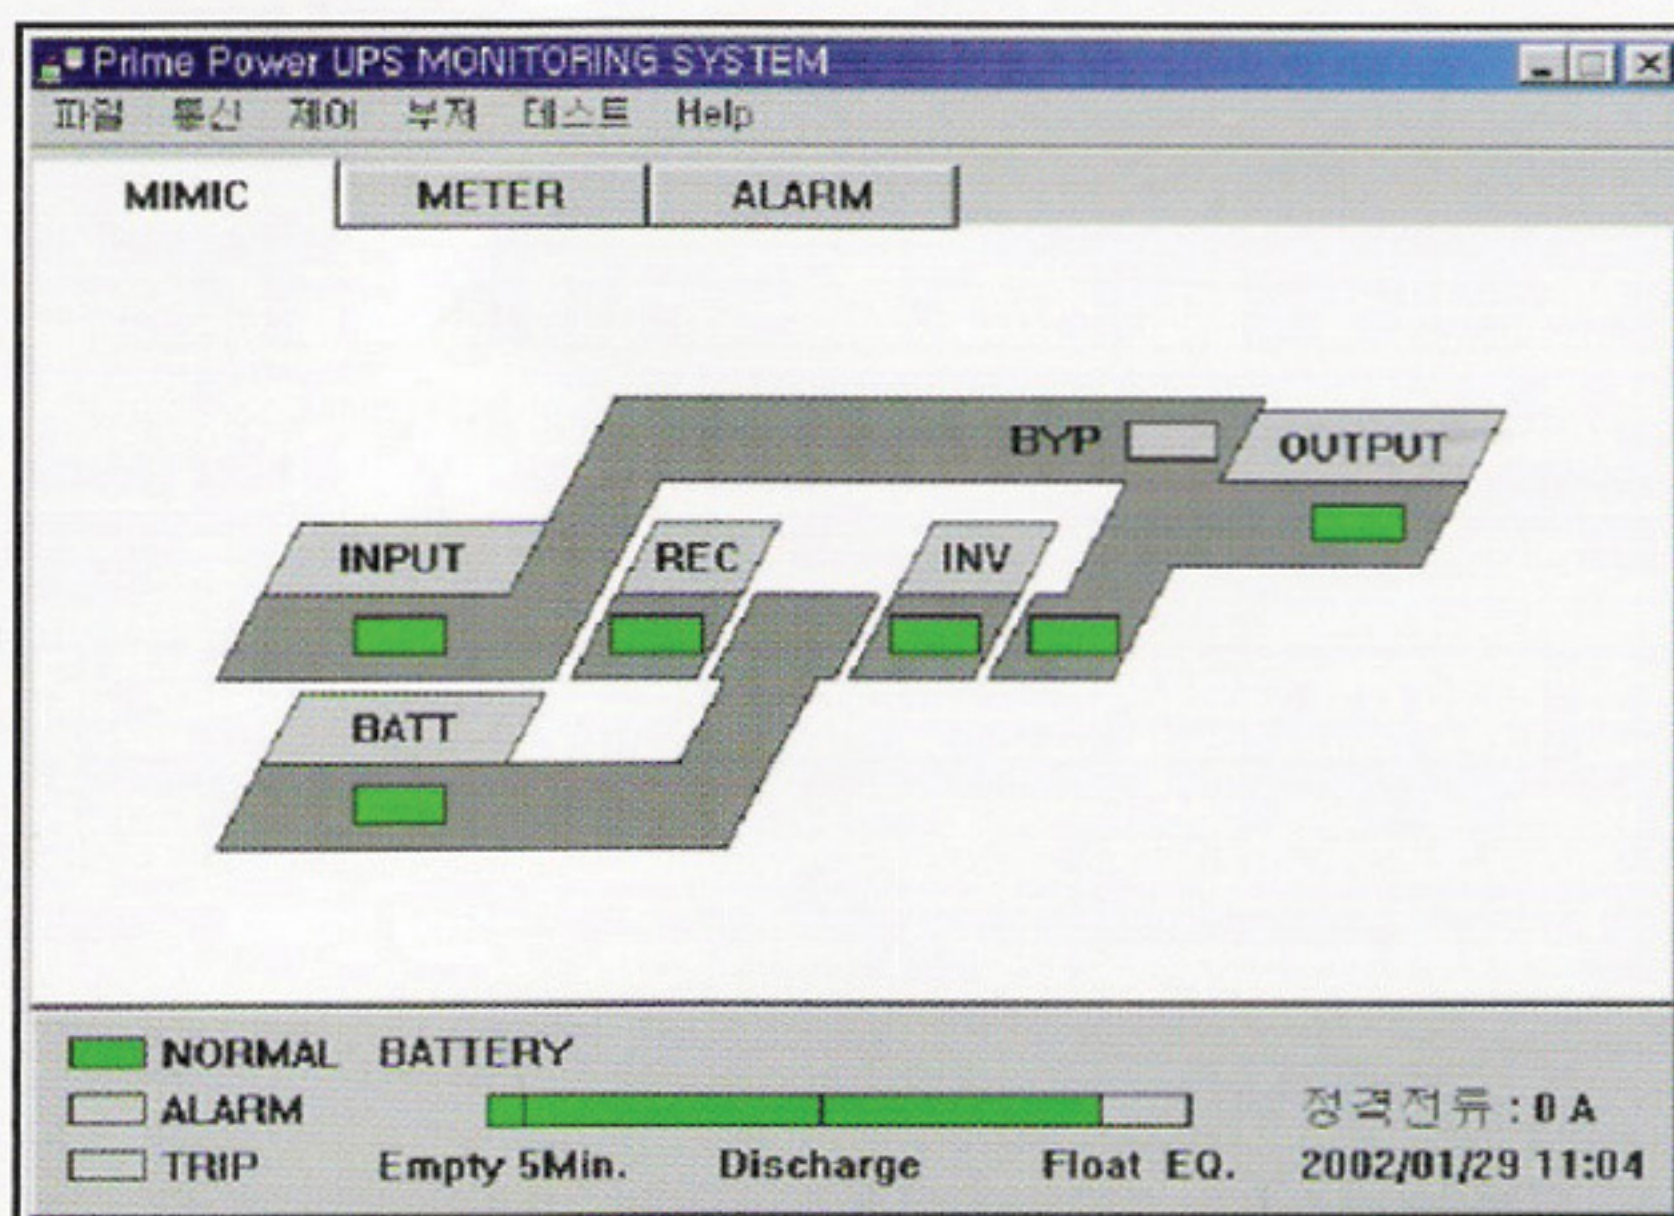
Prime Power UPS MONITORING SYSTEM

파일 통신 제어 부저 테스트 Help

MIMIC METER ALARM

BYP OUTPUT

INPUT REC INV

BATT

NORMAL BATTERY

ALARM 정격전류 : 0 A

TRIP Empty 5Min. Discharge Float EQ. 2002/01/29 11:04